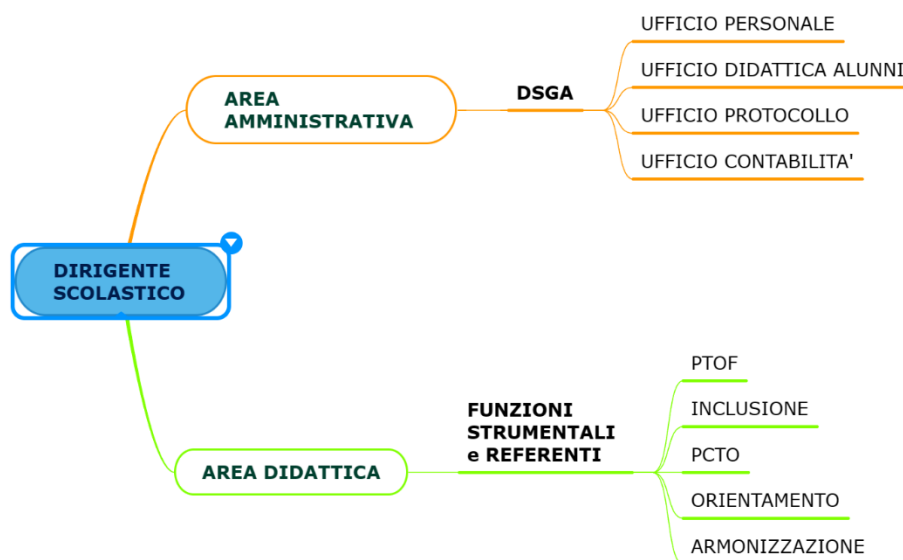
DIRIGENTE SCOLASTICO

AREA AMMINISTRATIVA

DSGA

UFFICIO PERSONALE

UFFICIO DIDATTICA ALUNNI

UFFICIO PROTOCOLLO

UFFICIO CONTABILITA'

AREA DIDATTICA

FUNZIONI STRUMENTALI e REFERENTI

PTOF

INCLUSIONE

PCTO

ORIENTAMENTO

ARMONIZZAZIONE